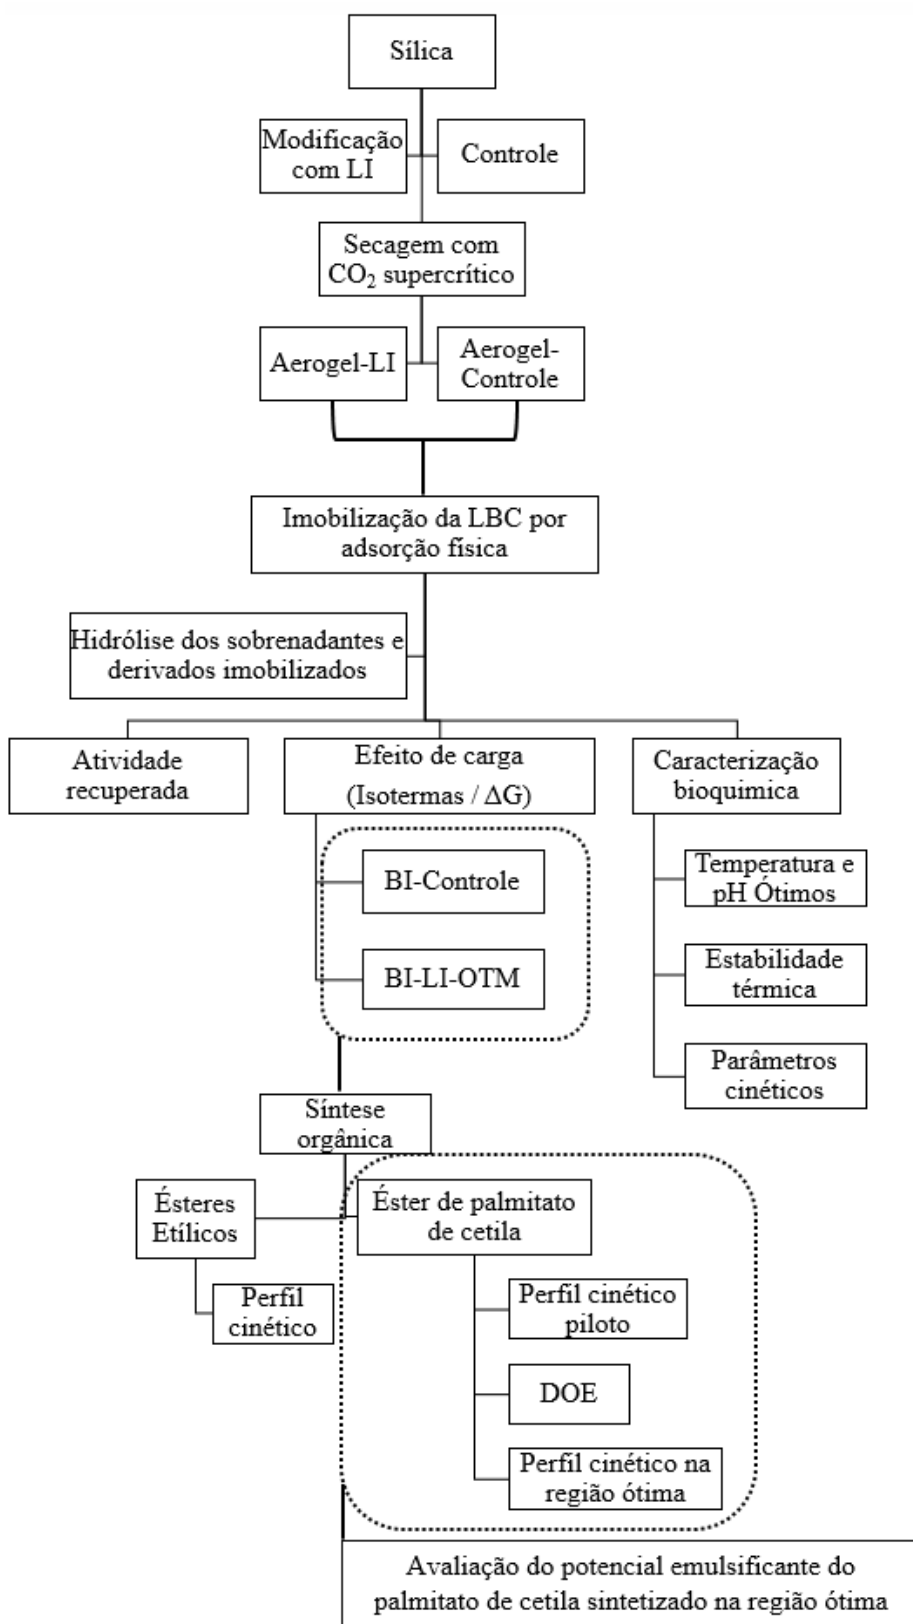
Sílica

Modificação com LI

Controle

Secagem com $CO_2$ supercrítico

Aerogel-LI

Aerogel-Controle

Imobilização da LBC por adsorção física

Hidrólise dos sobrenadantes e derivados imobilizados

Atividade recuperada

Efeito de carga (Isotermas / $\Delta$G)

Caracterização bioquimica

BI-Controle

BI-LI-OTM

Temperatura e pH Ótimos

Estabilidade térmica

Parâmetros cinéticos

Síntese orgânica

Ésteres Etílicos

Perfil cinético

Éster de palmitato de cetila

Perfil cinético piloto

DOE

Perfil cinético na região ótima

Avaliação do potencial emulsificante do palmitato de cetila sintetizado na região ótima